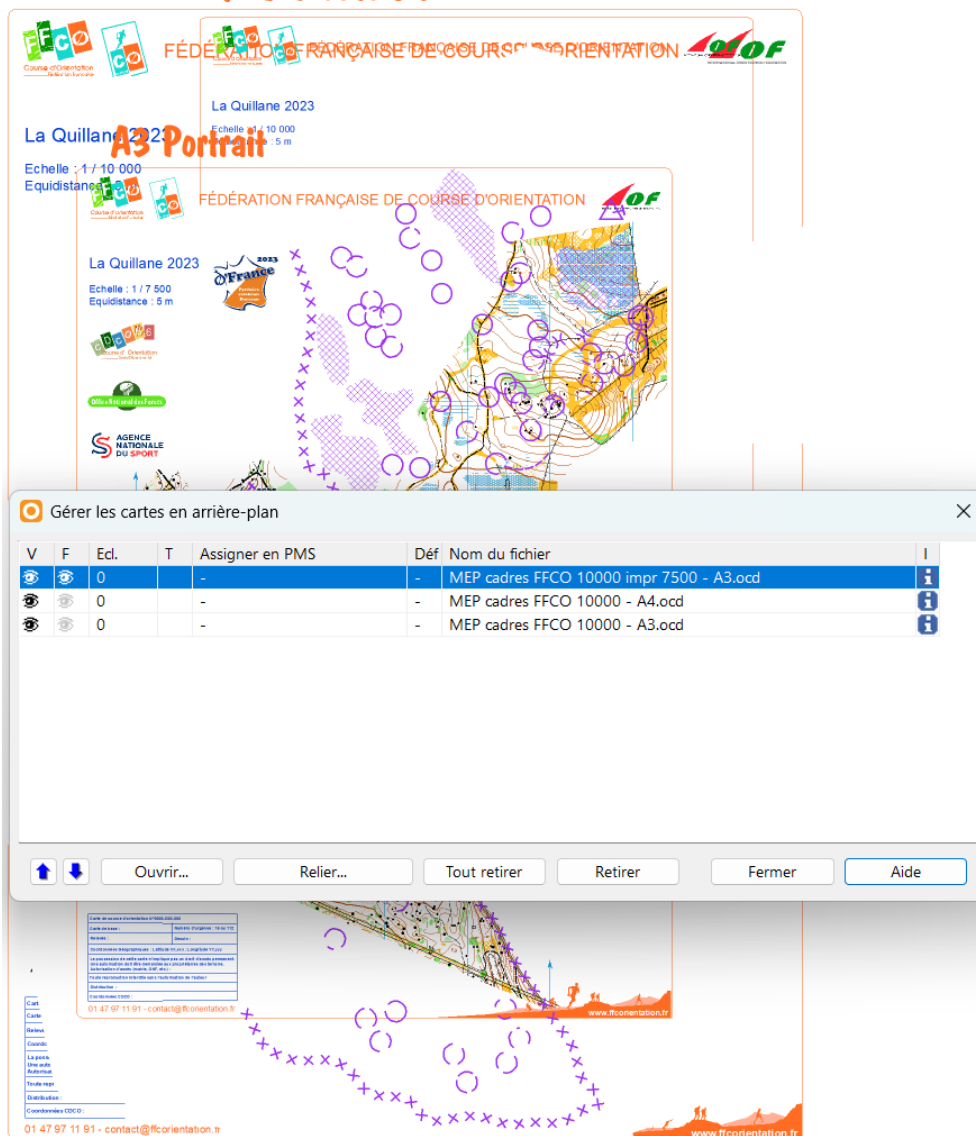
FFCO
Course d'Orientation
CO
FÉDÉRATION FRANÇAISE DE COURSE D'ORIENTATION
FÉDÉRATION FRANÇAISE DE COURSE D'ORIENTATION
OF

La Quillane 2023
Echelle : 1 / 10 000
Equidistance : 5 m

La Quillane 2023
Echelle : 1 / 10 000
Equidistance : 5 m

A3 Portrait

FFCO
CO
FÉDÉRATION FRANÇAISE DE COURSE D'ORIENTATION
OF

La Quillane 2023
Echelle : 1 / 7 500
Equidistance : 5 m

2023
O'France

Office National des Forêts

AGENCE NATIONALE DU SPORT

Gérer les cartes en arrière-plan

| V | F | Ecl. | T | Assigner en PMS | Déf | Nom du fichier | I |
|---|---|---|---|---|---|---|---|
| | | 0 | | - | - | MEP cadres FFCO 10000 impr 7500 - A3.ocd | |
| | | 0 | | - | - | MEP cadres FFCO 10000 - A4.ocd | |
| | | 0 | | - | - | MEP cadres FFCO 10000 - A3.ocd | |

Ouvrir... Relier... Tout retirer Retirer Fermer Aide

Cart
Carte
Releva
Coordo
La posse
Une auto
Autorisat
Toute repr
Distribution :
Coordonnées CDCO :

01 47 97 11 91 - contact@ffcorientation.fr
www.ffcorientation.fr

01 47 97 11 91 - contact@ffcorientation.fr
www.ffcorientation.fr